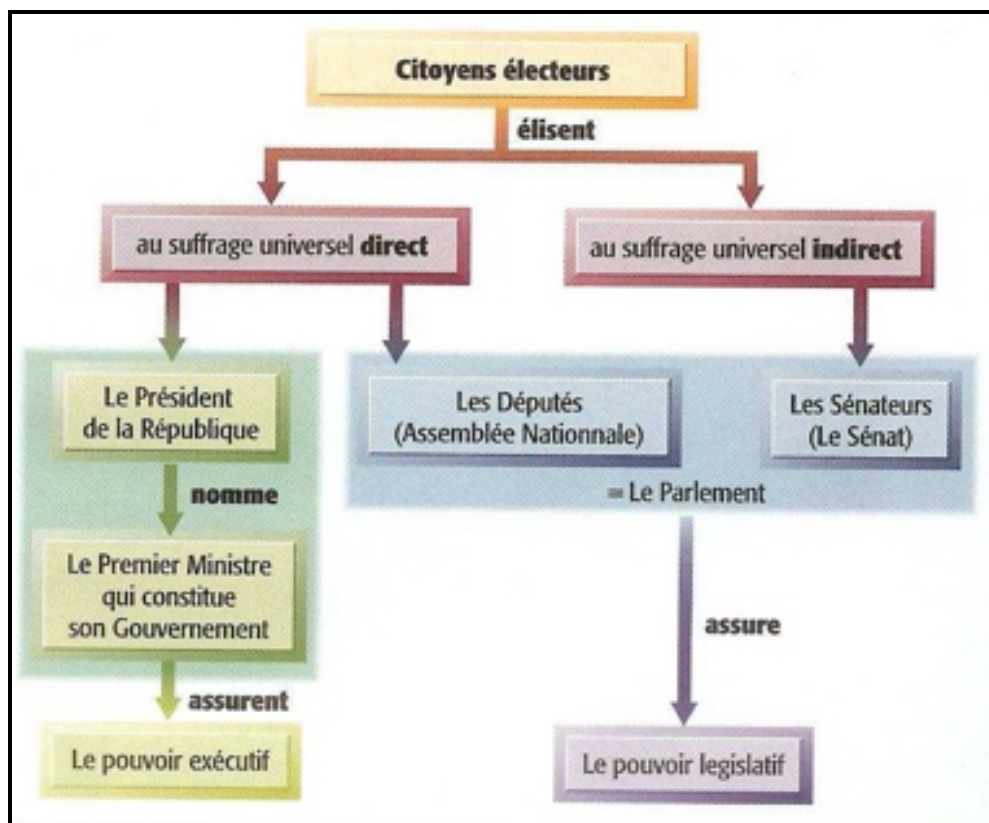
Citoyens électeurs

élisent

au suffrage universel direct

au suffrage universel indirect

Le Président de la République

nomme

Le Premier Ministre qui constitue son Gouvernement

assurent

Le pouvoir exécutif

Les Députés (Assemblée Nationale)

Les Sénateurs (Le Sénat)

= Le Parlement

assure

Le pouvoir legislatif